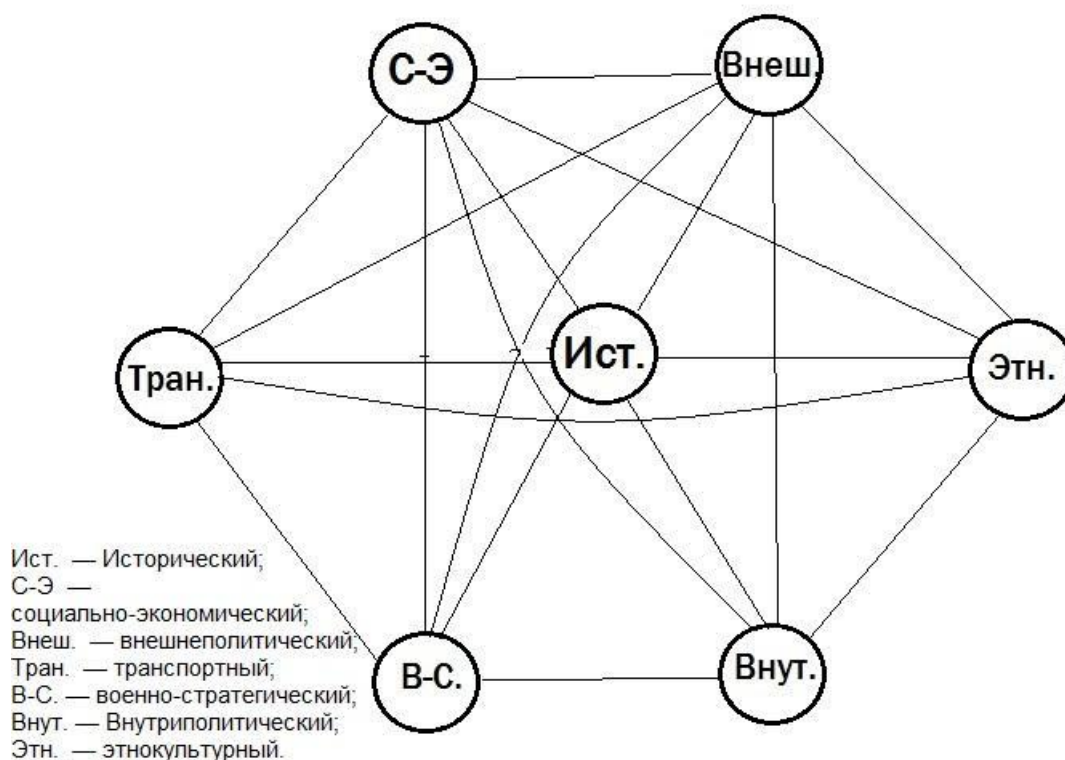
С-Э

Внеш.

Тран.

Ист.

Этн.

В-С.

Внут.

Ист. — Исторический;
С-Э — социально-экономический;
Внеш. — внешнеполитический;
Тран. — транспортный;
В-С. — военно-стратегический;
Внут. — Внутриполитический;
Этн. — этнокультурный.